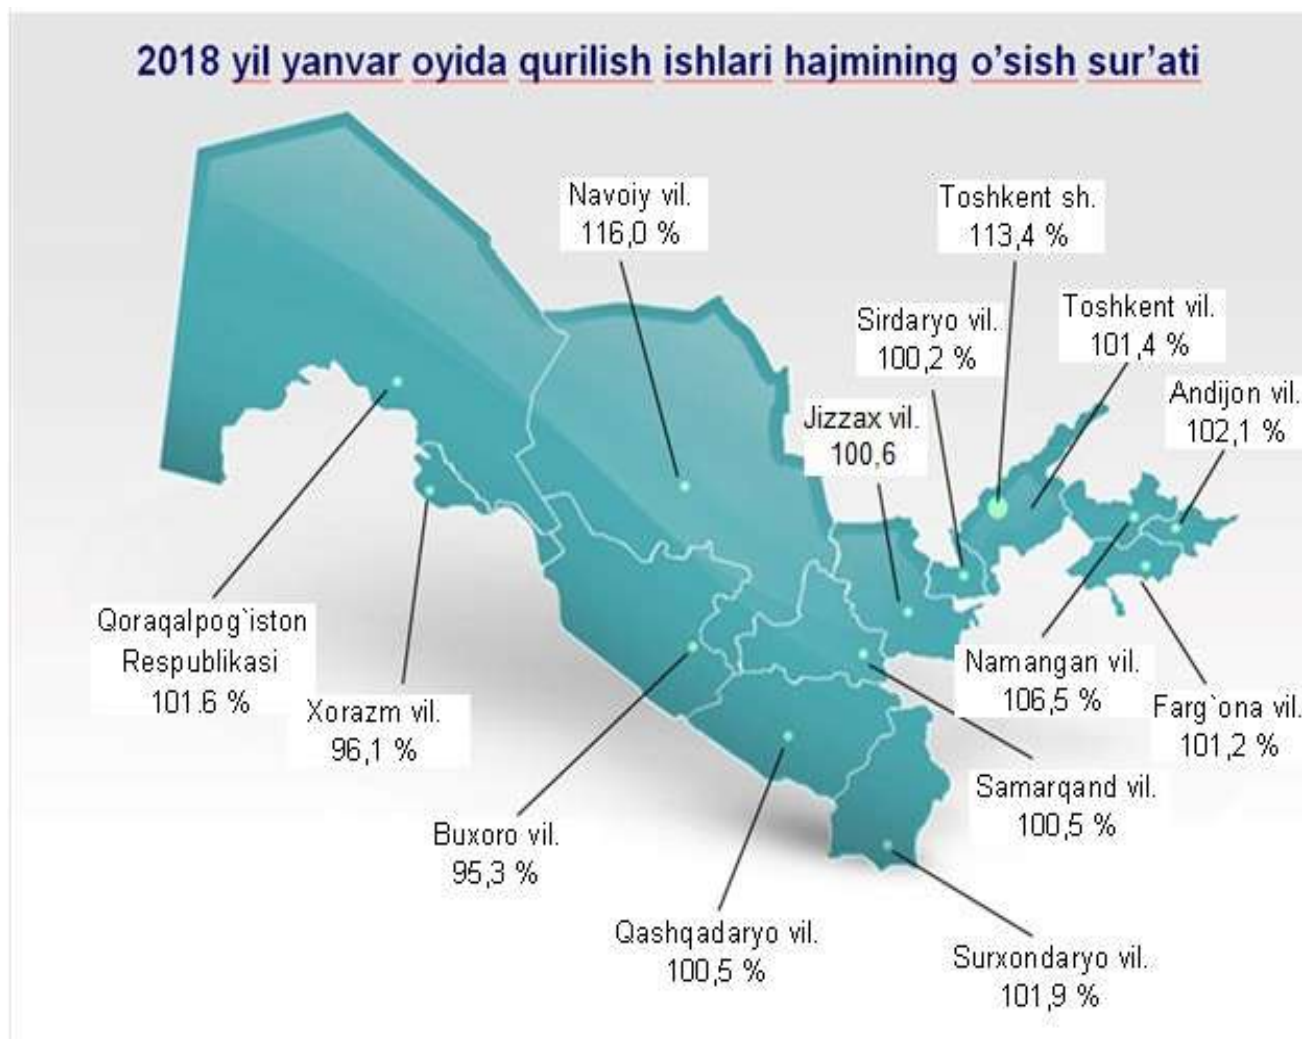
2018 yil yanvar oyida qurilish ishlari hajmining o'sish sur'ati

Navoiy vil.
116,0 %

Toshkent sh.
113,4 %

Sirdaryo vil.
100,2 %

Toshkent vil.
101,4 %

Andijon vil.
102,1 %

Jizzax vil.
100,6

Qoraqalpog`iston Respublikasi
101.6 %

Xorazm vil.
96,1 %

Namangan vil.
106,5 %

Farg`ona vil.
101,2 %

Samarqand vil.
100,5 %

Buxoro vil.
95,3 %

Qashqadaryo vil.
100,5 %

Surxondaryo vil.
101,9 %